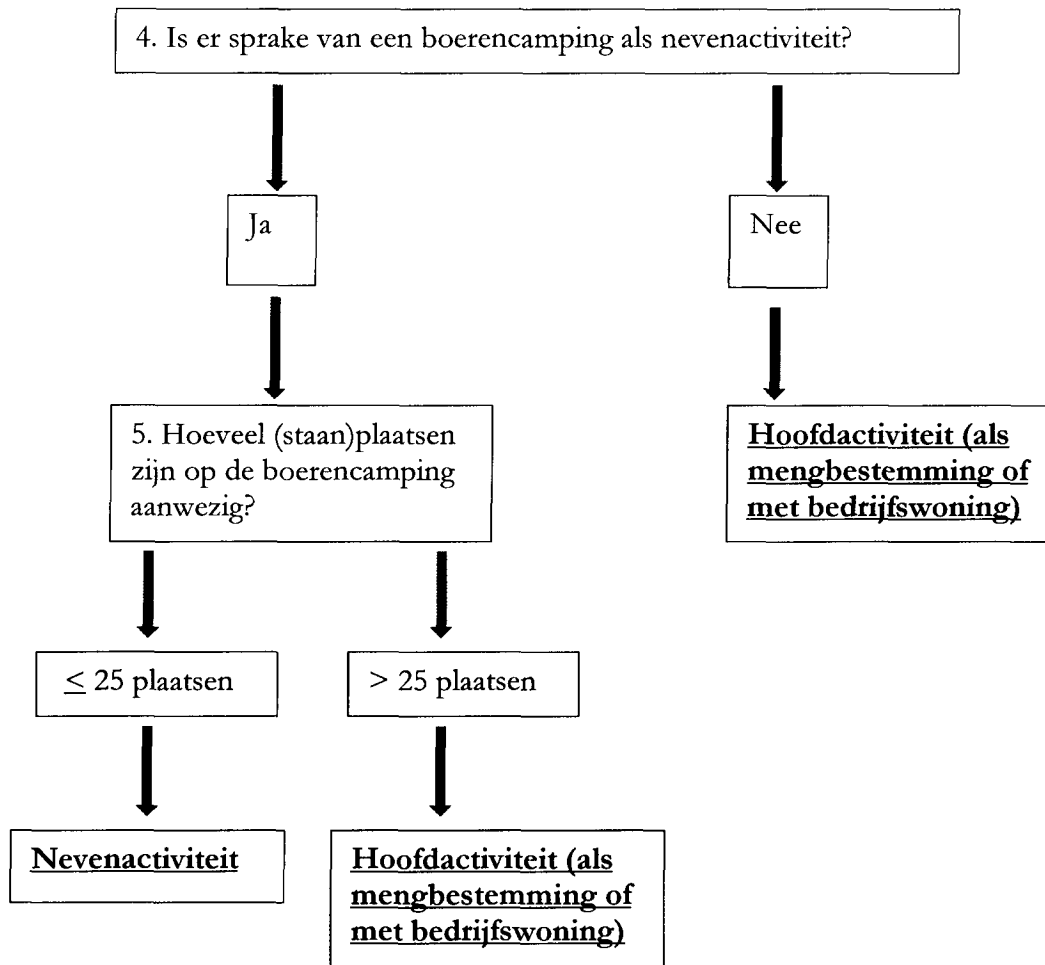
4. Is er sprake van een boerencamping als nevenactiviteit?

Ja

Nee

5. Hoeveel (staan)plaatsen zijn op de boerencamping aanwezig?

Hoofdactiviteit (als mengbestemming of met bedrijfswoning)

$\leq$ 25 plaatsen

> 25 plaatsen

Nevenactiviteit

Hoofdactiviteit (als mengbestemming of met bedrijfswoning)